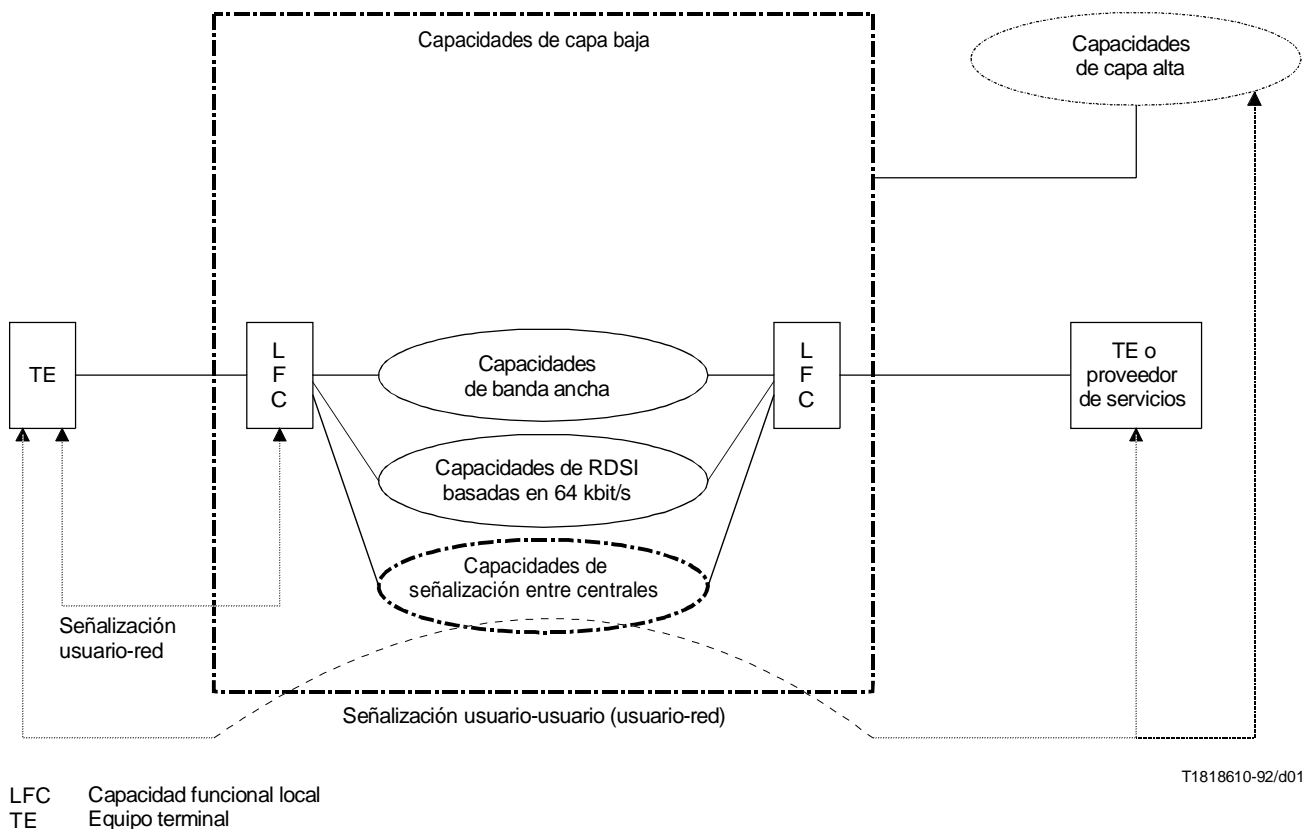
Capacidades de capa baja

Capacidades de capa alta

TE

L F C

Capacidades de banda ancha

Capacidades de RDSI basadas en 64 kbit/s

Capacidades de señalización entre centrales

L F C

TE o proveedor de servicios

Señalización usuario-red

Señalización usuario-usuario (usuario-red)

T1818610-92/d01

LFC Capacidad funcional local
TE Equipo terminal